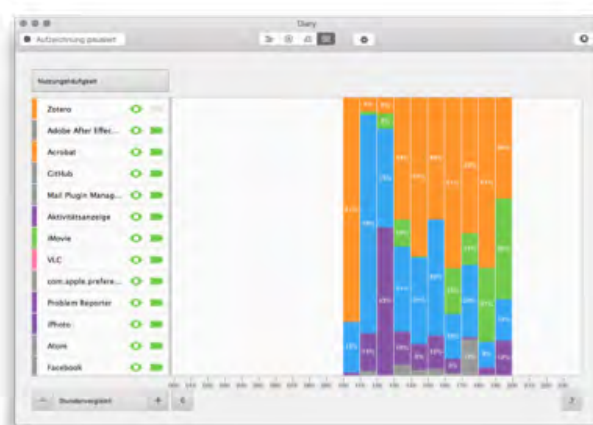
Diary

Aufzeichnung pausiert

Nutzungshäufigkeit

Zotero

Adobe After Effec...

Acrobat

GitHub

Mail Plugin Manag...

Aktivitätsanzeige

iMovie

VLC

com.apple.prefere...

Problem Reporter

iPhoto

Atom

Facebook

Stundenvergleich

+

?